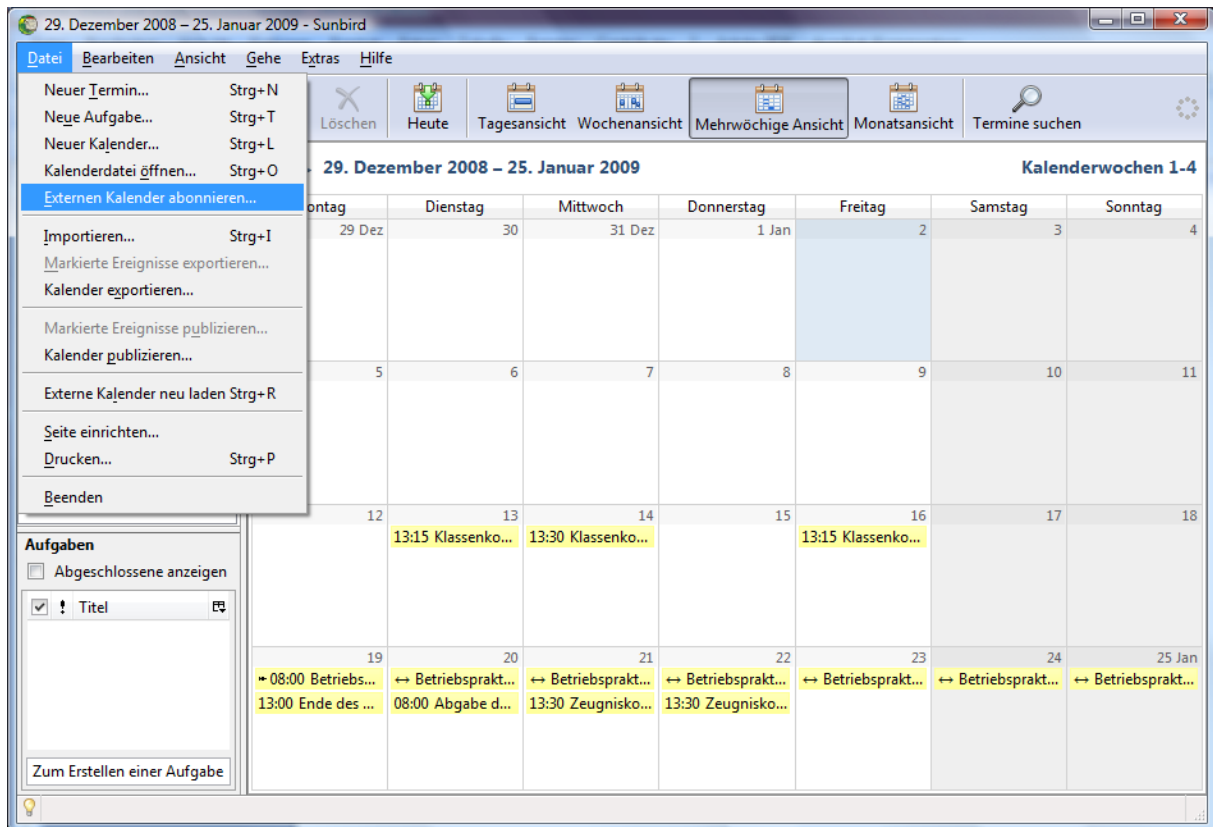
29. Dezember 2008 – 25. Januar 2009 - Sunbird

Datei Bearbeiten Ansicht Gehe Extras Hilfe

Neuer Termin... Strg+N
Neue Aufgabe... Strg+T
Neuer Kalender... Strg+L
Kalenderdatei öffnen... Strg+O
Externen Kalender abonnieren...
Importieren... Strg+I
Markierte Ereignisse exportieren...
Kalender exportieren...
Markierte Ereignisse publizieren...
Kalender publizieren...
Externe Kalender neu laden Strg+R
Seite einrichten...
Drucken... Strg+P
Beenden

Löschen Heute Tagesansicht Wochenansicht Mehrwöchige Ansicht Monatsansicht Termine suchen

29. Dezember 2008 – 25. Januar 2009 Kalenderwochen 1-4

| ontag | Dienstag | Mittwoch | Donnerstag | Freitag | Samstag | Sonntag |
|---|---|---|---|---|---|---|
| 29 Dez | 30 | 31 Dez | 1 Jan | 2 | 3 | 4 |
| 5 | 6 | 7 | 8 | 9 | 10 | 11 |
| 12 | 13 13:15 Klassenko... | 14 13:30 Klassenko... | 15 | 16 13:15 Klassenko... | 17 | 18 |
| 19 08:00 Betriebs... 13:00 Ende des ... | 20 ↔ Betriebsprakt... 08:00 Abgabe d... | 21 ↔ Betriebsprakt... 13:30 Zeugnisko... | 22 ↔ Betriebsprakt... 13:30 Zeugnisko... | 23 ↔ Betriebsprakt... | 24 ↔ Betriebsprakt... | 25 Jan ↔ Betriebsprakt... |

Aufgaben
Abgeschlossene anzeigen
Titel
Zum Erstellen einer Aufgabe